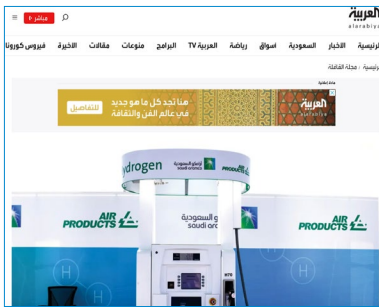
العربية
alarabiya

مباشر

الرئيسية الأخبار السعودية أسواق رياضة العربية TV البرامج منوعات مقالات الآخرة فيروس كورونا

الرئيسية / مجلة الثقافة

مادة إعلانية

العربية
هنا تجد كل ما هو جديد في عالم الفن والثقافة
للتفاصيل

hydrogen أرامكو السعودية saudi aramco

AIR PRODUCTS

أرامكو السعودية saudi aramco

AIR PRODUCTS

H

H